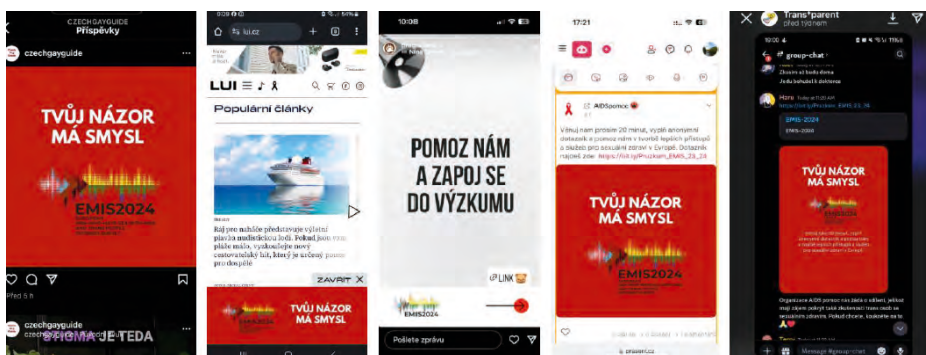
CZECHGAYGUIDE
Příspěvky

czechgayguide

TVŮJ NÁZOR MÁ SMYSL

EMIS2024

Před 5 h

czechgayguide

STIGMA JE TEDA

9:09
lui.cz

LUI

Populární články

Ráj pro nahlé představuje výletní plavbu naturistickou lodí. Pokud jste ano plážích, vyskoušejte nový ceestovatelský hit, který je určený pouze pro dospělé

ZAVŘÍT X

TVŮJ NÁZOR MÁ SMYSL

10:08

POMOZ NÁM A ZAPOJ SE DO VÝZKUMU

LINK

EMIS2024

Pošlete zprávu

17:21

AIDSpomoc

Věnuj nám prosím 20 minut, vyplň anonymní dotazník a pomoz nám v tvorbě lepších přístupů a služeb pro sexuální zdraví v Evropě. Dotazník najdeš zde: https://bit.ly/Pruzkum_EMIS_23_24

TVŮJ NÁZOR MÁ SMYSL

EMIS2024

Trans*parent
před týdnem

group-chat

Zkusim at bude doma
Jedu behuda k doktorce

https://bit.ly/Pruzkum_EMIS_23_24

EMIS-2024

TVŮJ NÁZOR MÁ SMYSL

Organizace AIDS pomoc nás žádá o sdílení, jelikož mají zájem zpkryt také zkušenost trans osob se sexuálním zdravím. Pokud chcete, zapojte se do

Message #group-chat